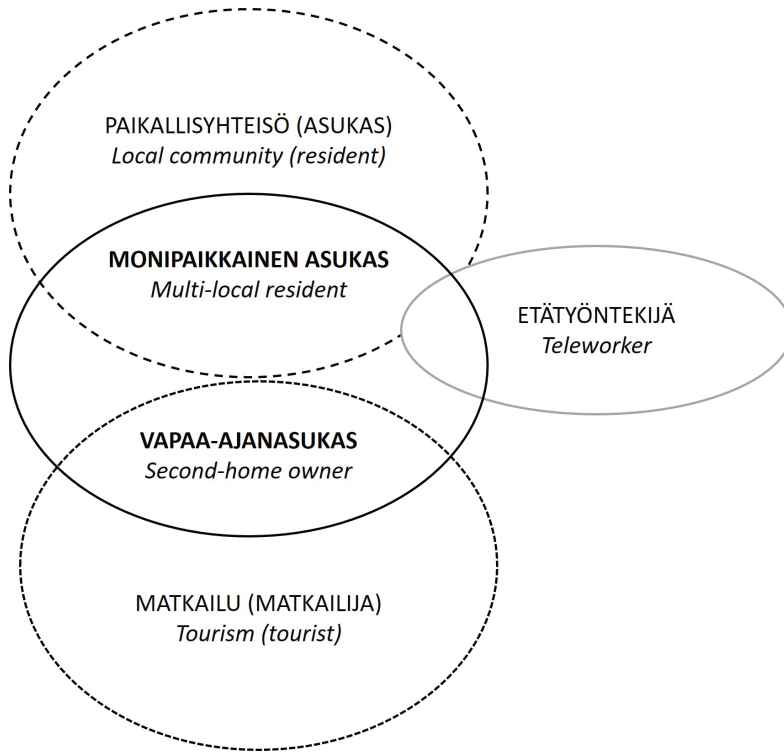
PAIKALLISYHTEISÖ (ASUKAS)
*Local community (resident)*

**MONIPAIKKAINEN ASUKAS**
*Multi-local resident*

ETÄTYÖNTEKIJÄ
*Teleworker*

**VAPAA-AJANASUKAS**
*Second-home owner*

MATKAILU (MATKAILIJA)
*Tourism (tourist)*